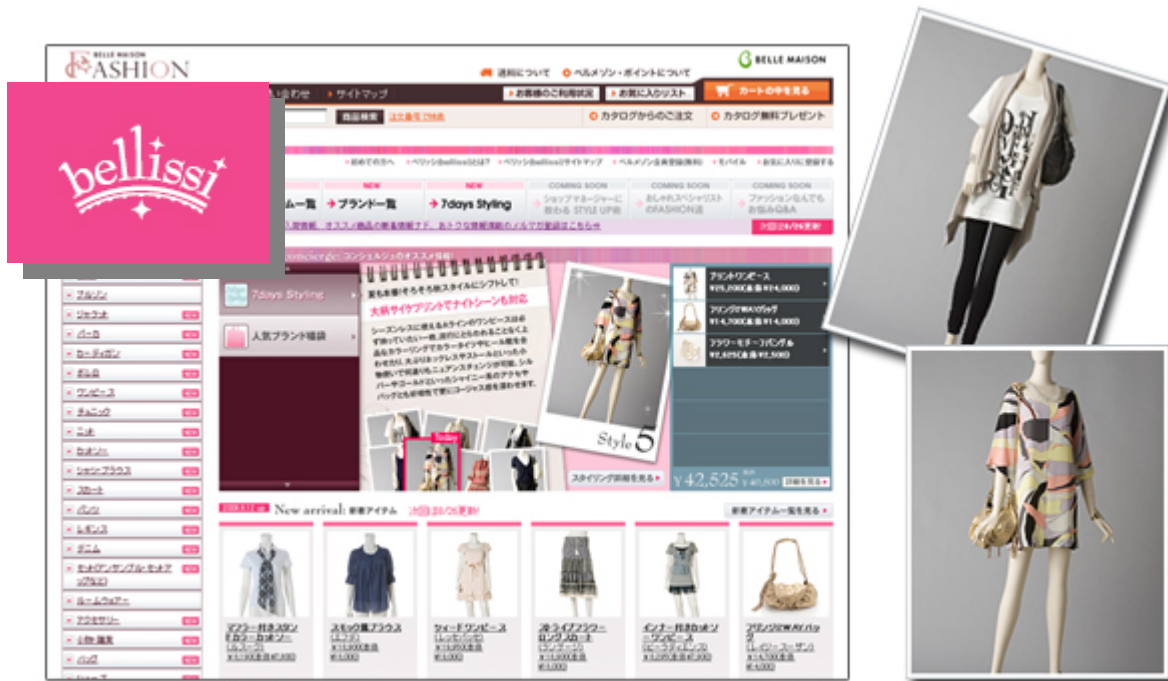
BELLE MAISON FASHION

BELLE MAISON

送料について　ベルメゾン・ポイントについて

お問い合わせ　サイトマップ　お客様のご利用状況　お気に入りリスト　カートの中を見る

商品検索　カタログからのご注文　カタログ無料プレゼント

bellissi

初めての方へ　ベリッシ(bellissi)とは？　ベリッシ(bellissi)サイトマップ　ベルメゾン会員登録(無料)　モバイル　お気に入りに登録する

NEW　NEW
アイテム一覧　ブランド一覧　7days Styling

COMING SOON　COMING SOON　COMING SOON
ショップマネージャーに教わる STYLE UP術　おしゃれスペシャリストのFASHION道　ファッションなんでもお悩みQ&A

Concierge: コンシェルジュのオススメ情報

7days Styling

人気ブランド福袋

夏も本番!そろそろ秋スタイルにシフトして!
大柄サイケプリントでナイトシーンも対応

Style 5

プリントワンピース ¥25,200(本体¥24,000)
フリンジBAGバッグ ¥14,700(本体¥14,000)
フラワーモチーフパンプス ¥2,625(本体¥2,500)

スタイリング詳細を見る

¥42,525

詳細を見る

アルジン
ジャケット
パーカ
カーディガン
ポロ
ワンピース
チュニック
ニット
カットソー
シャツ・ブラウス
スカート
パンツ
レギンス
デニム
セットアンサンブル・セットアップ
ルームウェアー
アクセサリー
小物・雑貨
バッグ

New arrival: 新着アイテム

新着アイテム一覧を見る

マフラー付きスタンドカラーカットソー
スモック風ブラウス
ツィードワンピース
ティアードフラワーロングスカート
インナー付きカットソーワンピース
フリンジBAGバッグ